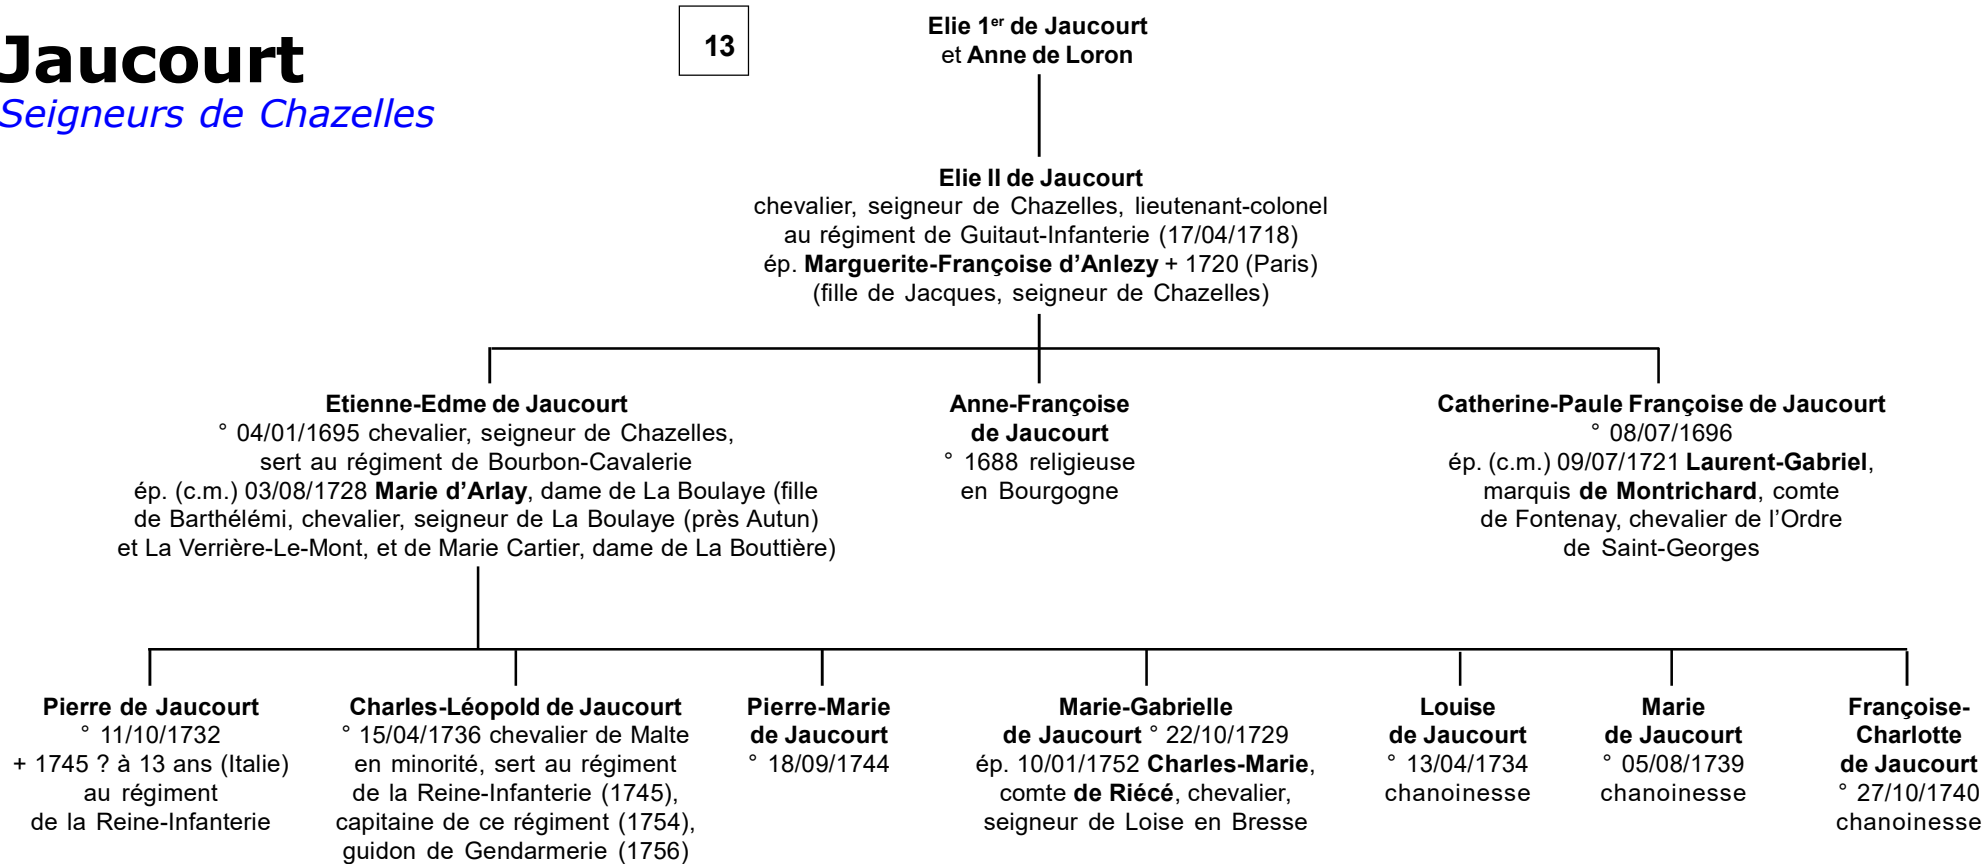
Jaucourt
Seigneurs de Chazelles

13

Elie 1$^{er}$ de Jaucourt
et Anne de Loron

Elie II de Jaucourt
chevalier, seigneur de Chazelles, lieutenant-colonel au régiment de Guitaut-Infanterie (17/04/1718)
ép. Marguerite-Françoise d'Anlezy + 1720 (Paris)
(fille de Jacques, seigneur de Chazelles)

Etienne-Edme de Jaucourt
° 04/01/1695 chevalier, seigneur de Chazelles, sert au régiment de Bourbon-Cavalerie
ép. (c.m.) 03/08/1728 Marie d'Arlay, dame de La Boulaye (fille de Barthélémi, chevalier, seigneur de La Boulaye (près Autun) et La Verrière-Le-Mont, et de Marie Cartier, dame de La Bouttière)

Anne-Françoise de Jaucourt
° 1688 religieuse en Bourgogne

Catherine-Paule Françoise de Jaucourt
° 08/07/1696
ép. (c.m.) 09/07/1721 Laurent-Gabriel, marquis de Montrichard, comte de Fontenay, chevalier de l'Ordre de Saint-Georges

Pierre de Jaucourt
° 11/10/1732
+ 1745 ? à 13 ans (Italie) au régiment de la Reine-Infanterie

Charles-Léopold de Jaucourt
° 15/04/1736 chevalier de Malte en minorité, sert au régiment de la Reine-Infanterie (1745), capitaine de ce régiment (1754), guidon de Gendarmerie (1756)

Pierre-Marie de Jaucourt
° 18/09/1744

Marie-Gabrielle de Jaucourt ° 22/10/1729
ép. 10/01/1752 Charles-Marie, comte de Riécé, chevalier, seigneur de Loise en Bresse

Louise de Jaucourt
° 13/04/1734
chanoinesse

Marie de Jaucourt
° 05/08/1739
chanoinesse

Françoise-Charlotte de Jaucourt
° 27/10/1740
chanoinesse